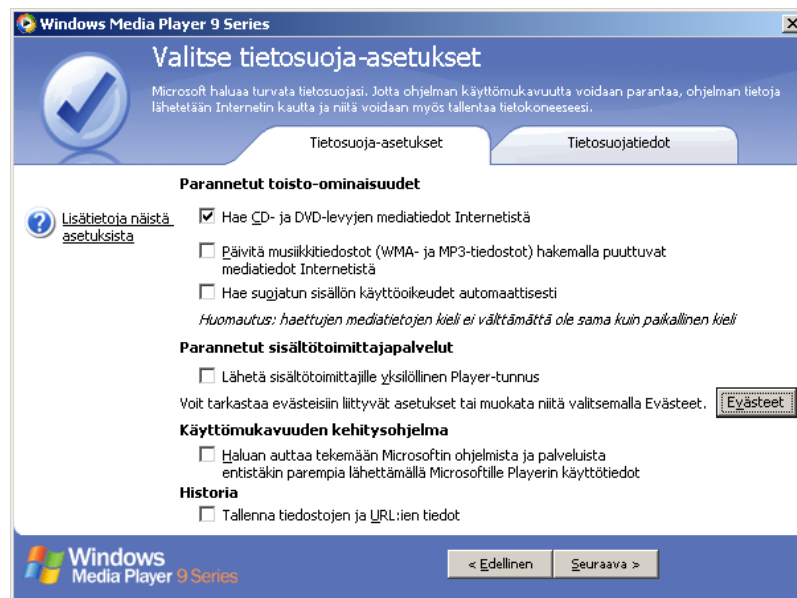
Windows Media Player 9 Series

Valitse tietosuoja-asetukset

Microsoft haluaa turvata tietosuojasi. Jotta ohjelman käyttömukavuutta voidaan parantaa, ohjelman tietoja lähetetään Internetin kautta ja niitä voidaan myös tallentaa tietokoneeseesi.

Tietosuoja-asetukset | Tietosuojatiedot

Lisätietoja näistä asetuksista

Parannetut toisto-ominaisuudet

☑ Hae CD- ja DVD-levyjen mediatiedot Internetistä

☐ Päivitä musiikkitiedostot (WMA- ja MP3-tiedostot) hakemalla puuttuvat mediatiedot Internetistä

☐ Hae suojatun sisällön käyttöoikeudet automaattisesti

Huomautus: haettujen mediatietojen kieli ei välttämättä ole sama kuin paikallinen kieli

Parannetut sisältötoimittajapalvelut

☐ Lähetä sisältötoimittajille yksilöllinen Player-tunnus

Voit tarkastaa evästeisiin liittyvät asetukset tai muokata niitä valitsemalla Evästeet. Evästeet

Käyttömukavuuden kehitysohjelma

☐ Haluan auttaa tekemään Microsoftin ohjelmista ja palveluista entistäkin parempia lähettämällä Microsoftille Playerin käyttötiedot

Historia

☐ Tallenna tiedostojen ja URL:ien tiedot

Windows Media Player 9 Series

< Edellinen | Seuraava >